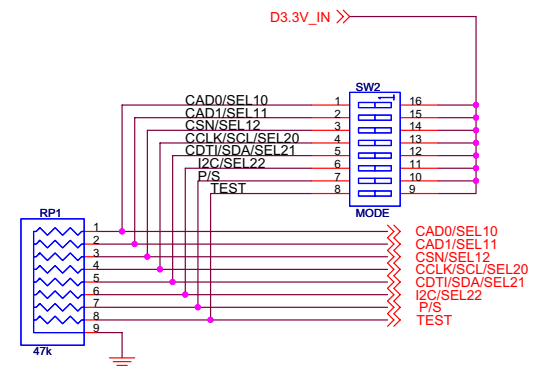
D3.3V_IN

SW2
CAD0/SEL10 1 16
CAD1/SEL11 2 15
CSN/SEL12 3 14
CCLK/SCL/SEL20 4 13
CDTI/SDA/SEL21 5 12
I2C/SEL22 6 11
P/S 7 10
TEST 8 9
MODE

RP1
1
2
3
4
5
6
7
8
9
47k

CAD0/SEL10
CAD1/SEL11
CSN/SEL12
CCLK/SCL/SEL20
CDTI/SDA/SEL21
I2C/SEL22
P/S
TEST